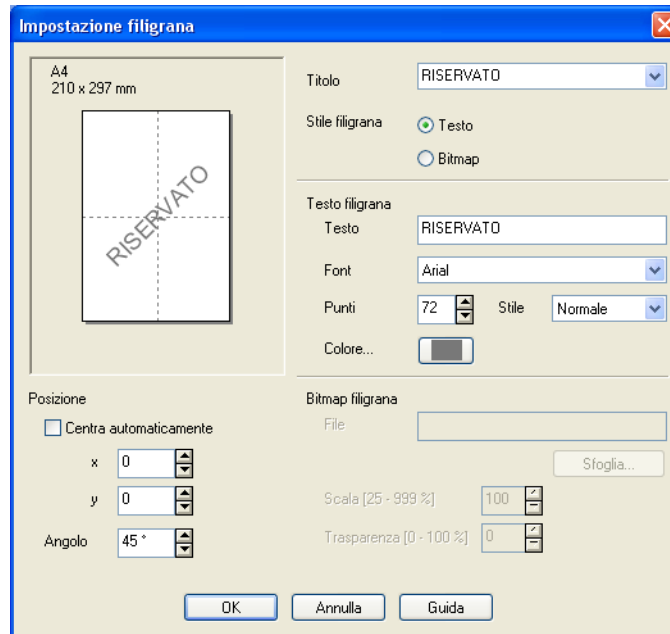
Impostazione filigrana

A4
210 x 297 mm

RISERVATO

Titolo RISERVATO

Stile filigrana
Testo
Bitmap

Testo filigrana
Testo RISERVATO
Font Arial
Punti 72 Stile Normale
Colore...

Posizione
Centra automaticamente
x 0
y 0
Angolo 45 °

Bitmap filigrana
File
Sfoglia...
Scala [25 - 999 %] 100
Trasparenza [0 - 100 %] 0

OK Annulla Guida